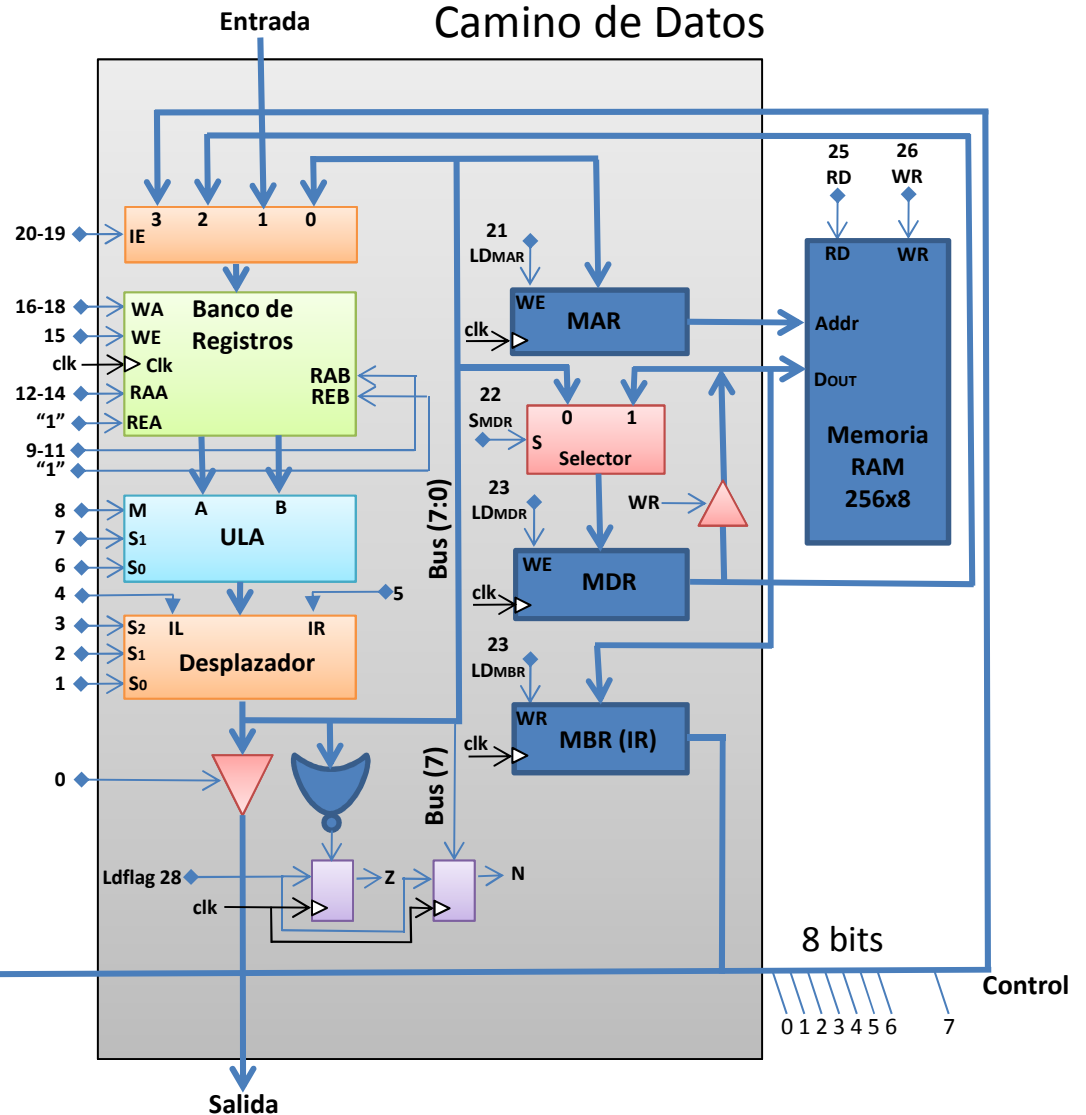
Entrada

Camino de Datos

20-19 IE 3 2 1 0

16-18 WA
15 WE
clk Clk
12-14 RAA
"1" REA
9-11
"1"

Banco de Registros

RAB
REB

8 M
7 $S_1$
6 $S_0$
A B
ULA

4 IL
3 $S_2$
2 $S_1$
1 $S_0$
IR 5
Desplazador

0

Ldflag 28
clk
Z
N

Bus (7:0)

Bus (7)

21 LDMAR
WE
MAR
clk

22 SMDR
S
0 1
Selector

23 LDMDR
WE
MDR
clk
WR

23 LDMBR
WR
MBR (IR)
clk

25 RD
26 WR
RD WR
Addr
DOUT
Memoria RAM 256x8

8 bits
Control
0 1 2 3 4 5 6 7

Salida